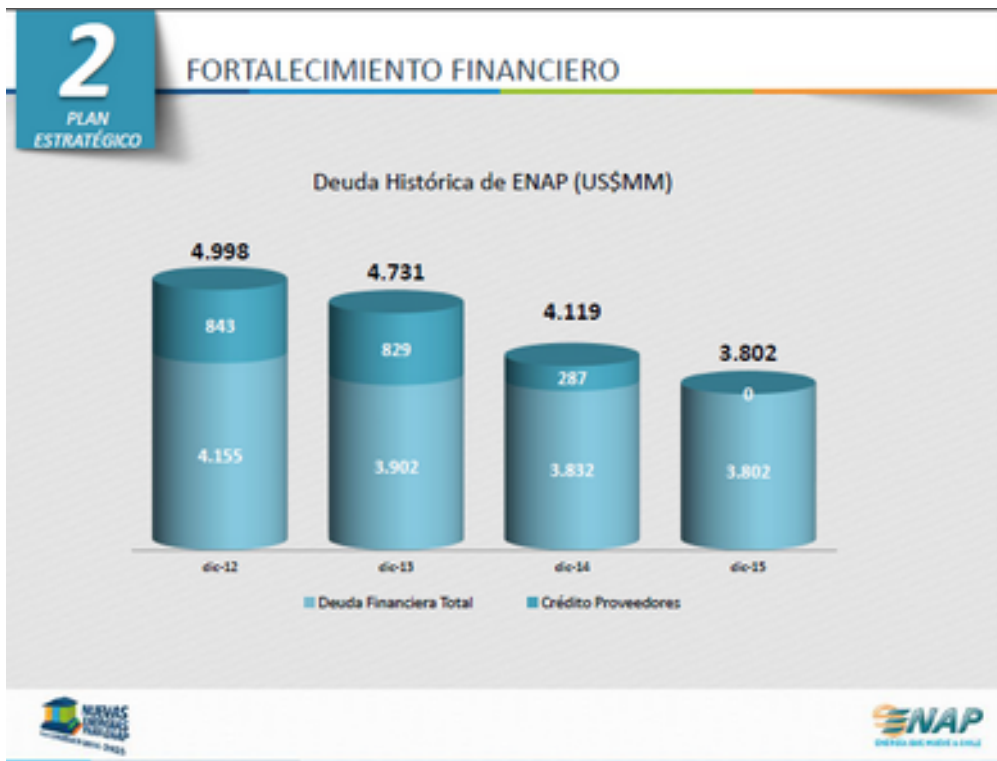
2
PLAN ESTRATÉGICO

FORTALECIMIENTO FINANCIERO

Deuda Histórica de ENAP (US$MM)

4.998
843
4.155

4.731
829
3.902

4.119
287
3.832

3.802
0
3.802

dic-12
dic-13
dic-14
dic-15

Deuda Financiera Total
Crédito Proveedores

NUEVAS ENERGÍAS PARA ENAP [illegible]

ENAP
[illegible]